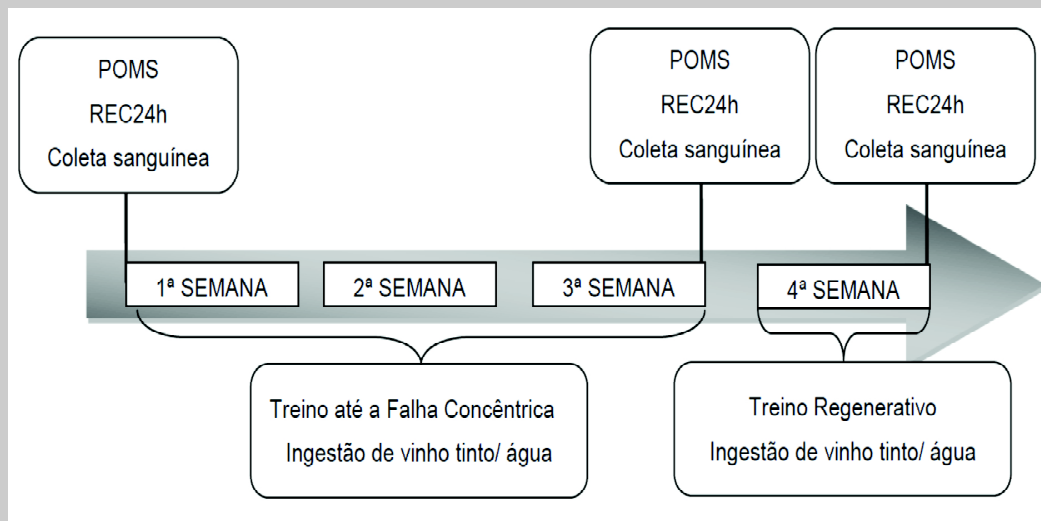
POMS
REC24h
Coleta sanguínea

POMS
REC24h
Coleta sanguínea

POMS
REC24h
Coleta sanguínea

1ª SEMANA

2ª SEMANA

3ª SEMANA

4ª SEMANA

Treino até a Falha Concêntrica
Ingestão de vinho tinto/ água

Treino Regenerativo
Ingestão de vinho tinto/ água